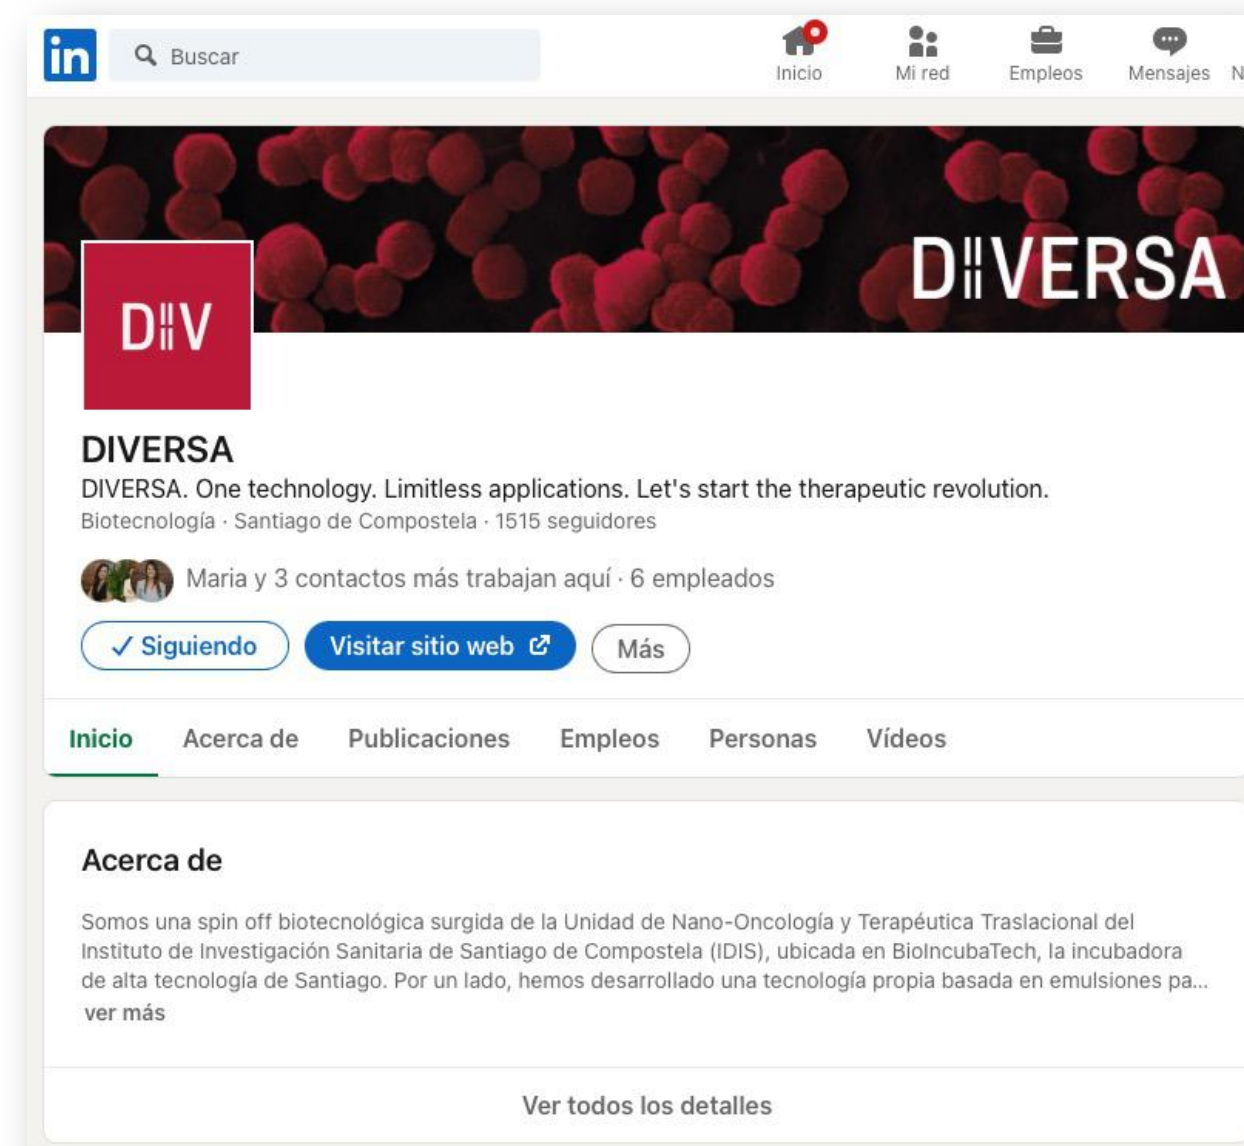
in Buscar

Inicio Mi red Empleos Mensajes N

DIIVERSA

DIIV

DIVERSA

DIVERSA. One technology. Limitless applications. Let's start the therapeutic revolution.

Biotecnología · Santiago de Compostela · 1515 seguidores

Maria y 3 contactos más trabajan aquí · 6 empleados

✓ Siguiendo Visitar sitio web Más

Inicio Acerca de Publicaciones Empleos Personas Vídeos

Acerca de

Somos una spin off biotecnológica surgida de la Unidad de Nano-Oncología y Terapéutica Traslacional del Instituto de Investigación Sanitaria de Santiago de Compostela (IDIS), ubicada en BioIncubaTech, la incubadora de alta tecnología de Santiago. Por un lado, hemos desarrollado una tecnología propia basada en emulsiones pa...
ver más

Ver todos los detalles